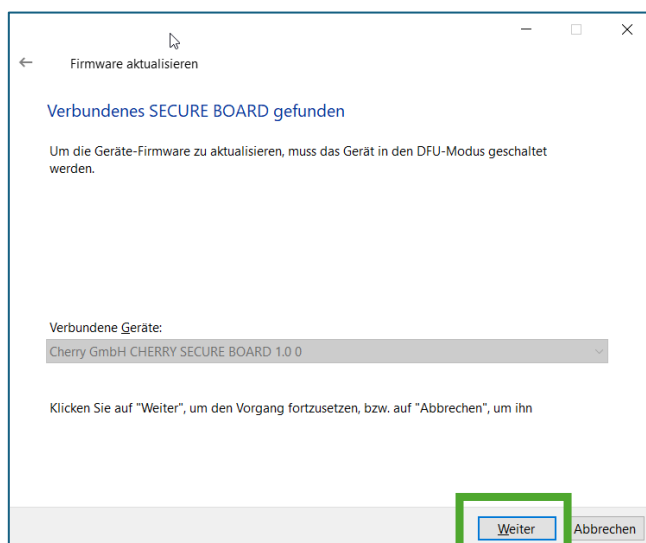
Firmware aktualisieren

Verbundenes SECURE BOARD gefunden

Um die Geräte-Firmware zu aktualisieren, muss das Gerät in den DFU-Modus geschaltet werden.

Verbundene Geräte:

Cherry GmbH CHERRY SECURE BOARD 1.0 0

Klicken Sie auf "Weiter", um den Vorgang fortzusetzen, bzw. auf "Abbrechen", um ihn

Weiter

Abbrechen